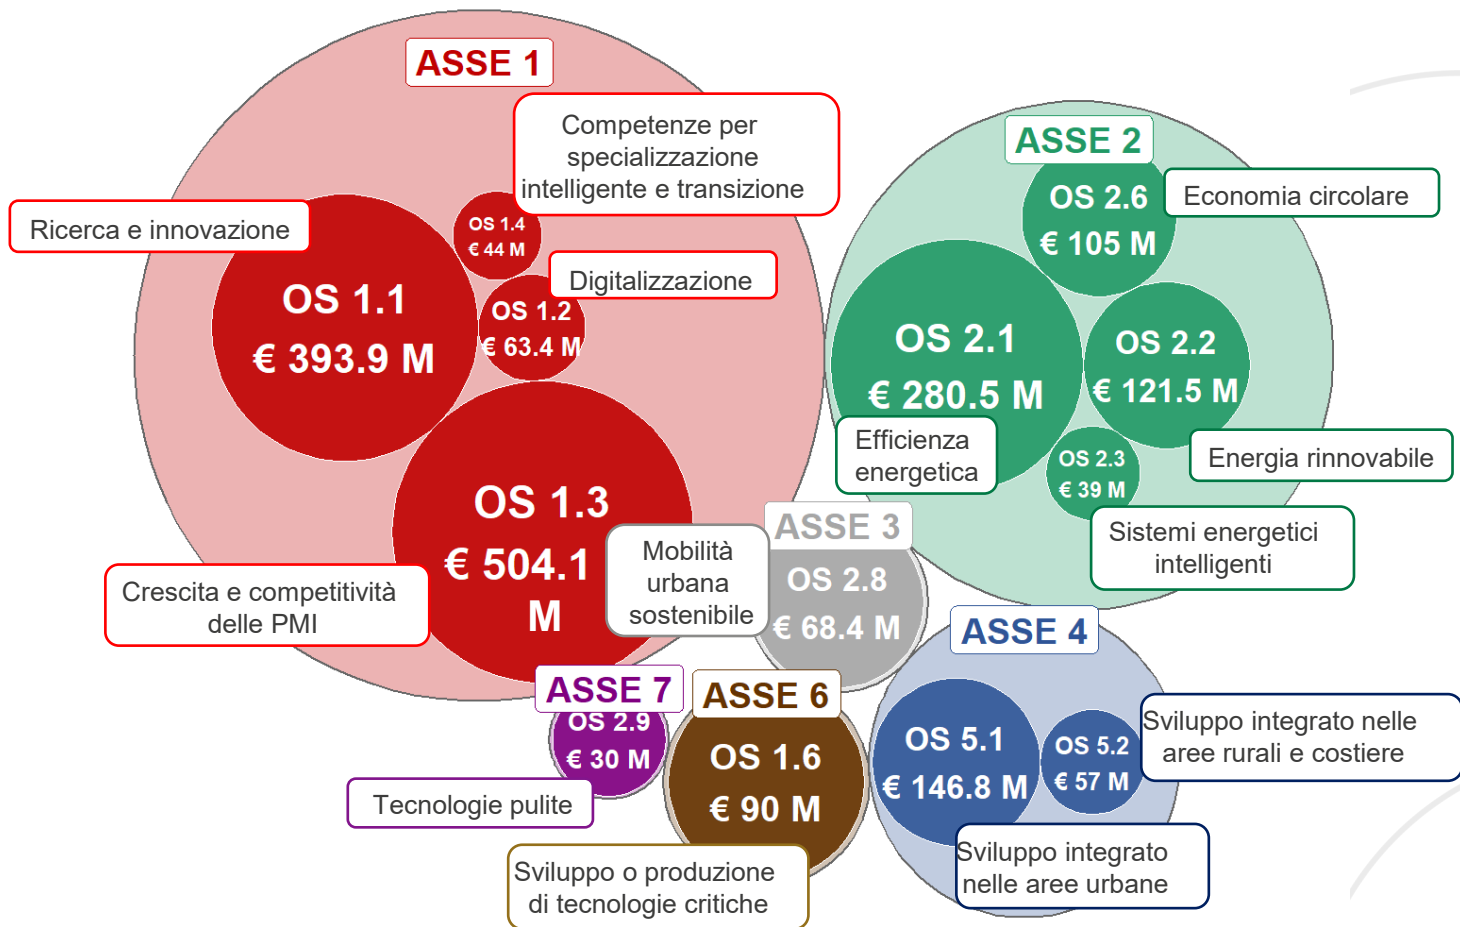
ASSE 1

Competenze per specializzazione intelligente e transizione

Ricerca e innovazione

OS 1.4
€ 44 M

Digitalizzazione

OS 1.1
€ 393.9 M

OS 1.2
€ 63.4 M

OS 1.3
€ 504.1 M

Crescita e competitività delle PMI

Mobilità urbana sostenibile

ASSE 2

OS 2.6
€ 105 M

Economia circolare

OS 2.1
€ 280.5 M

OS 2.2
€ 121.5 M

Efficienza energetica

OS 2.3
€ 39 M

Energia rinnovabile

Sistemi energetici intelligenti

ASSE 3

OS 2.8
€ 68.4 M

ASSE 4

OS 5.1
€ 146.8 M

OS 5.2
€ 57 M

Sviluppo integrato nelle aree rurali e costiere

Sviluppo integrato nelle aree urbane

ASSE 7

OS 2.9
€ 30 M

Tecnologie pulite

ASSE 6

OS 1.6
€ 90 M

Sviluppo o produzione di tecnologie critiche